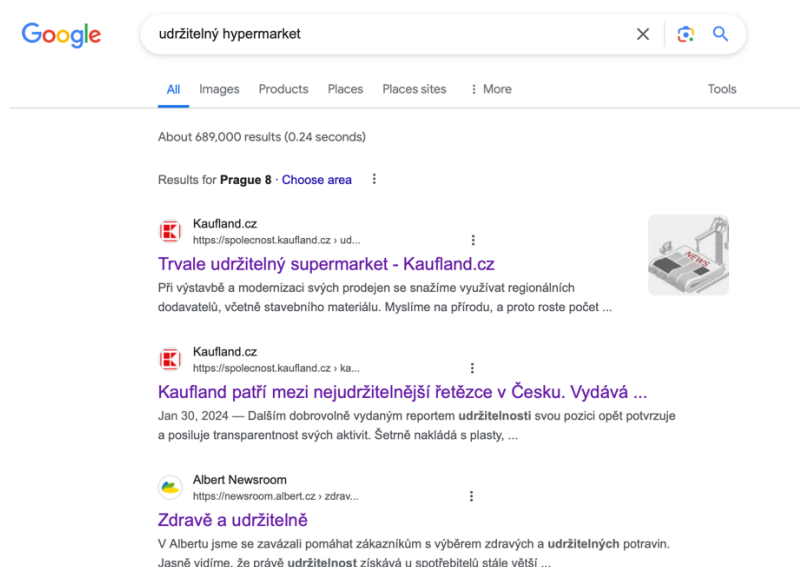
Google

udržitelný hypermarket

All Images Products Places Places sites ⋮ More Tools

About 689,000 results (0.24 seconds)

Results for **Prague 8** · Choose area

Kaufland.cz
https://spolecnost.kaufland.cz › ud...

Trvale udržitelný supermarket - Kaufland.cz

Při výstavbě a modernizaci svých prodejen se snažíme využívat regionálních dodavatelů, včetně stavebního materiálu. Myslíme na přírodu, a proto roste počet ...

NEWS

Kaufland.cz
https://spolecnost.kaufland.cz › ka...

Kaufland patří mezi nejudržitelnější řetězce v Česku. Vydává ...

Jan 30, 2024 — Dalším dobrovolně vydaným reportem **udržitelnosti** svou pozici opět potvrzuje a posiluje transparentnost svých aktivit. Šetrně nakládá s plasty, ...

Albert Newsroom
https://newsroom.albert.cz › zdrav...

Zdravě a udržitelně

V Albertu jsme se zavázali pomáhat zákazníkům s výběrem zdravých a **udržitelných** potravin. Jasně vidíme, že právě **udržitelnost** získává u spotřebitelů stále větší ...